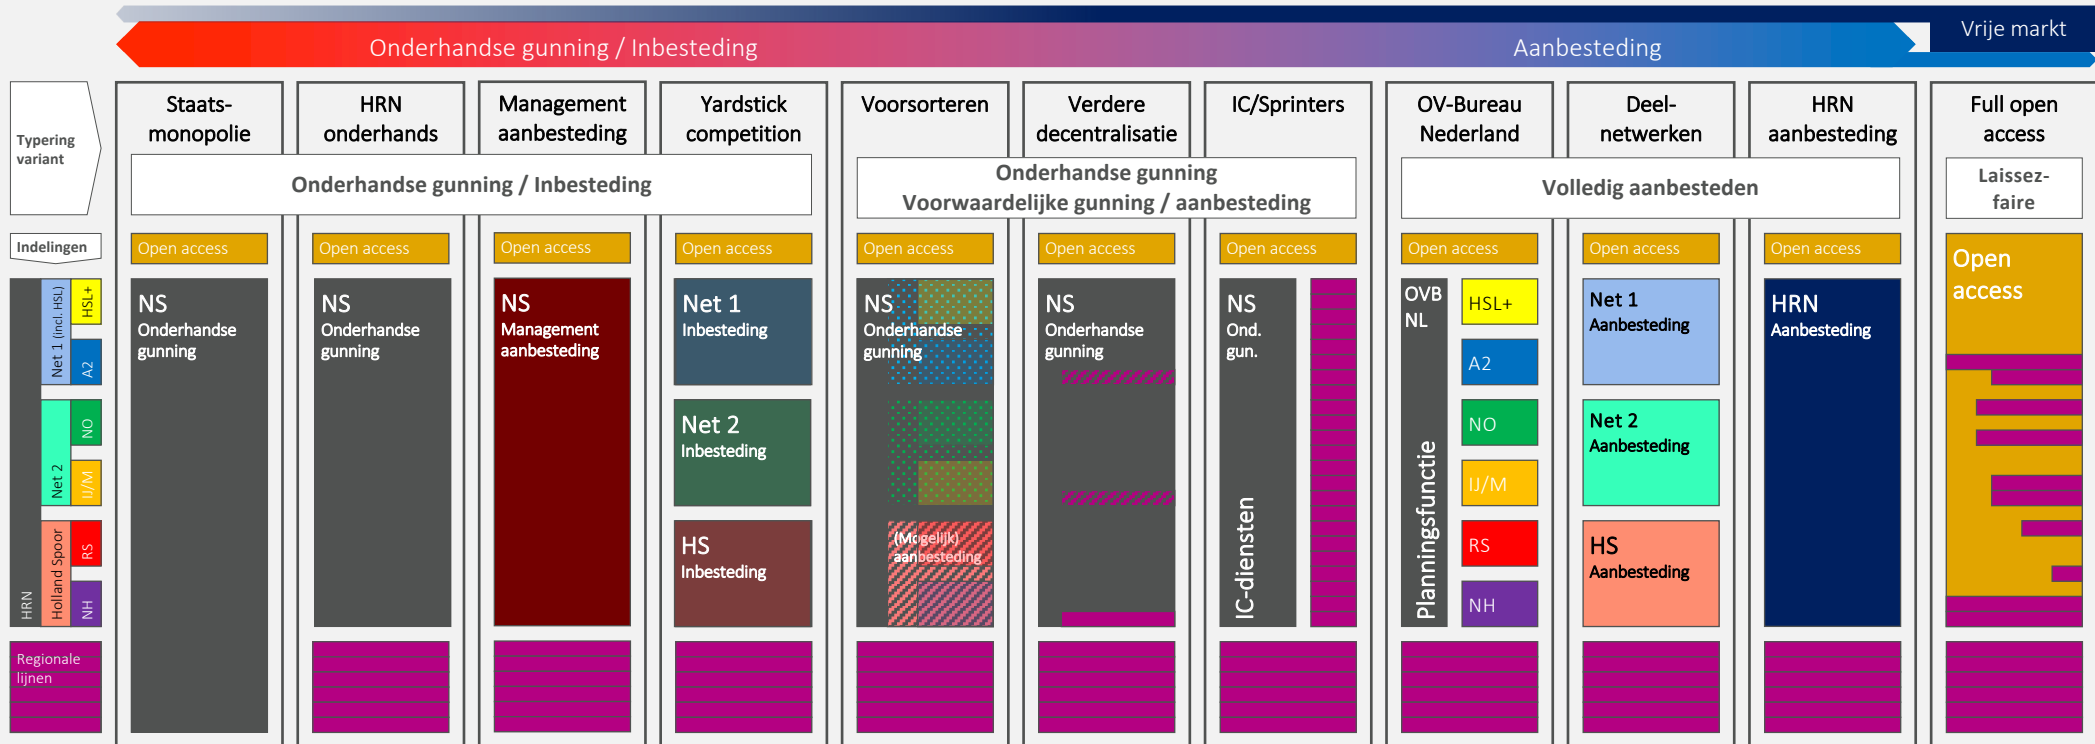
Onderhandse gunning / Inbesteding

Aanbesteding

Vrije markt

Typering variant

Staats-monopolie

HRN onderhands

Management aanbesteding

Yardstick competition

Voorsorteren

Verdere decentralisatie

IC/Sprinters

OV-Bureau Nederland

Deel-netwerken

HRN aanbesteding

Full open access

Onderhandse gunning / Inbesteding

Onderhandse gunning Voorwaardelijke gunning / aanbesteding

Volledig aanbesteden

Laissez-faire

Indelingen

Open access

Open access

Open access

Open access

Open access

Open access

Open access

Open access

Open access

Open access

Open access

HRN

Net 1 (incl. HSL)

HSL+

A2

Net 2

NO

IJ/M

Holland Spoor

RS

NH

NS Onderhandse gunning

NS Onderhandse gunning

NS Management aanbesteding

Net 1 Inbesteding

Net 2 Inbesteding

HS Inbesteding

NS Onderhandse gunning

(Mogelijk) aanbesteding

NS Onderhandse gunning

NS Ond. gun.

IC-diensten

OVB NL

Planningsfunctie

HSL+

A2

NO

IJ/M

RS

NH

Net 1 Aanbesteding

Net 2 Aanbesteding

HS Aanbesteding

HRN Aanbesteding

Regionale lijnen